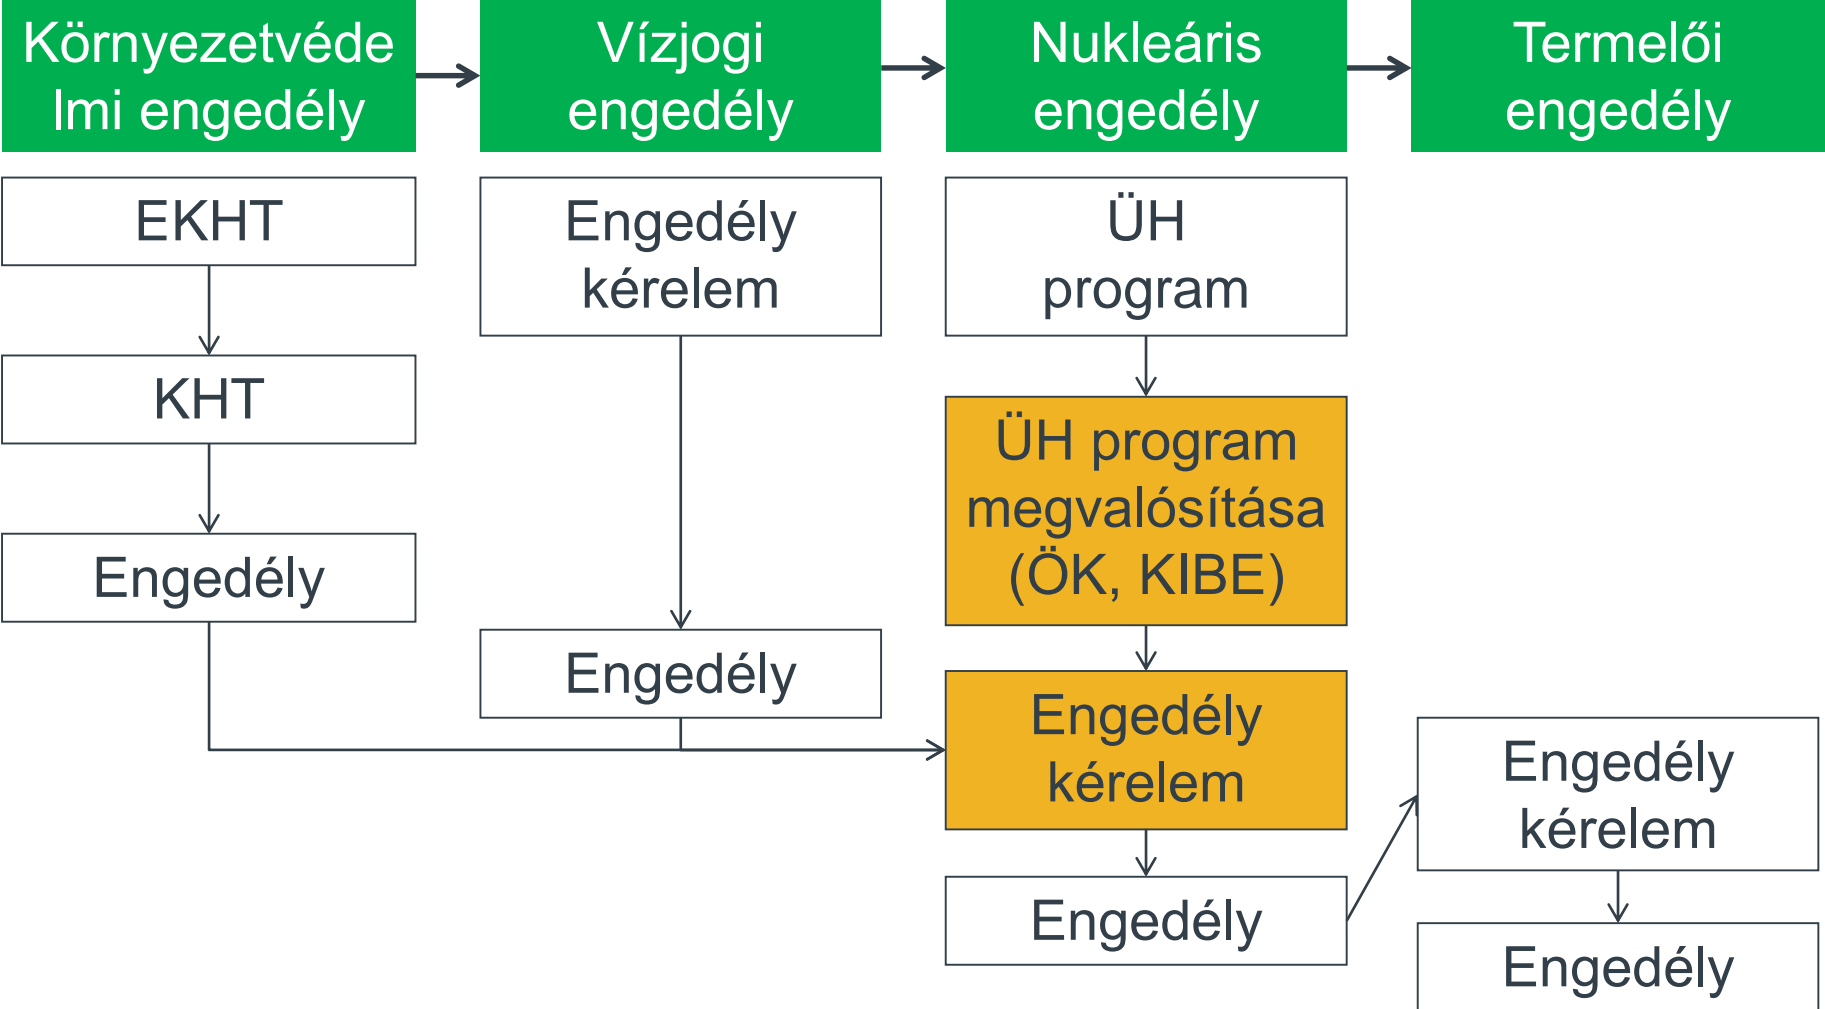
Környezetvédelmi engedély

Vízjogi engedély

Nukleáris engedély

Termelői engedély

EKHT

KHT

Engedély

Engedély kérelem

Engedély

ÜH program

ÜH program megvalósítása (ÖK, KIBE)

Engedély kérelem

Engedély

Engedély kérelem

Engedély